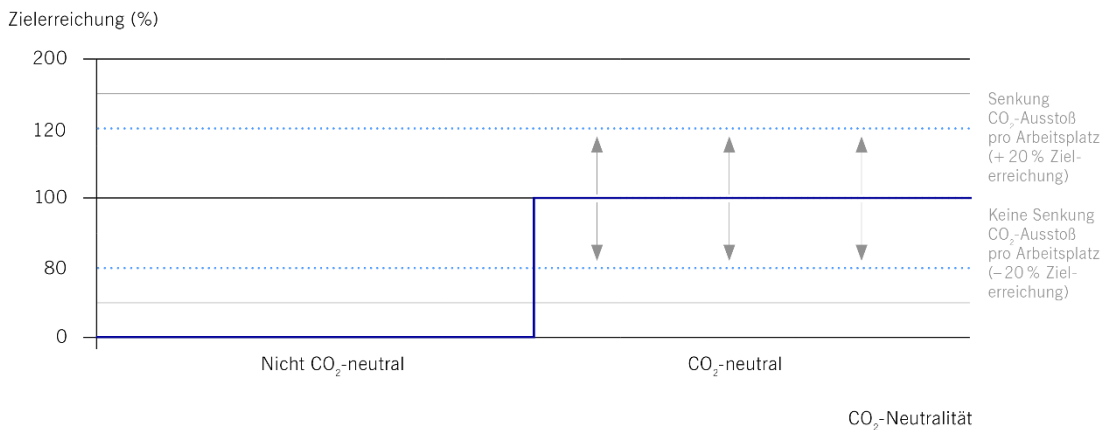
Zielerreichung (%)

200

120

100

80

0

Senkung $CO_2$-Ausstoß pro Arbeitsplatz (+ 20 % Zielerreichung)

Keine Senkung $CO_2$-Ausstoß pro Arbeitsplatz (– 20 % Zielerreichung)

Nicht $CO_2$-neutral

$CO_2$-neutral

$CO_2$-Neutralität